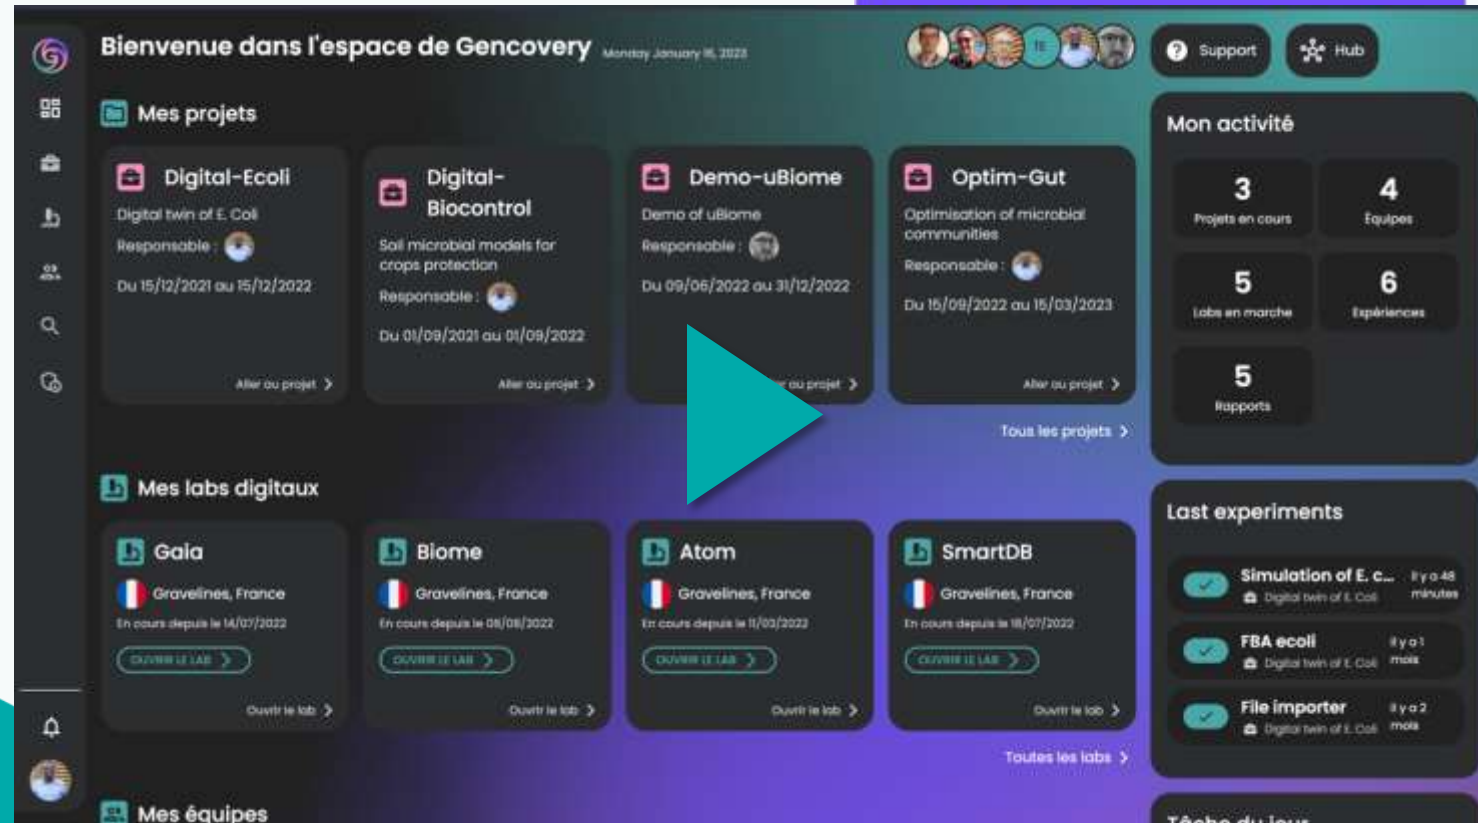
Bienvenue dans l'espace de Gencovery Monday January 16, 2023

TE

Support

Hub

Mes projets

Digital-Ecoli
Digital twin of E. Coli
Responsable :
Du 15/12/2021 au 15/12/2022
Aller au projet

Digital-Biocontrol
Soil microbial models for crops protection
Responsable :
Du 01/09/2021 au 01/09/2022
Aller au projet

Demo-uBiome
Demo of uBiome
Responsable :
Du 09/06/2022 au 31/12/2022
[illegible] au projet

Optim-Gut
Optimisation of microbial communities
Responsable :
Du 15/09/2022 au 15/03/2023
Aller au projet

Tous les projets

Mon activité

3
Projets en cours

4
Equipes

5
Labs en marche

6
Expériences

5
Rapports

Mes labs digitaux

Gaia
Gravelines, France
En cours depuis le 14/07/2022
OUVRIR LE LAB
Ouvrir le lab

Biome
Gravelines, France
En cours depuis le 08/08/2022
OUVRIR LE LAB
Ouvrir le lab

Atom
Gravelines, France
En cours depuis le 11/03/2022
OUVRIR LE LAB
Ouvrir le lab

SmartDB
Gravelines, France
En cours depuis le 18/07/2022
OUVRIR LE LAB
Ouvrir le lab

Toutes les labs

Last experiments

Simulation of E. c...
Digital twin of E. Coli
Il y a 48 minutes

FBA ecoli
Digital twin of E. Coli
Il y a 1 mois

File importer
Digital twin of E. Coli
Il y a 2 mois

Mes équipes

Tâche du jour